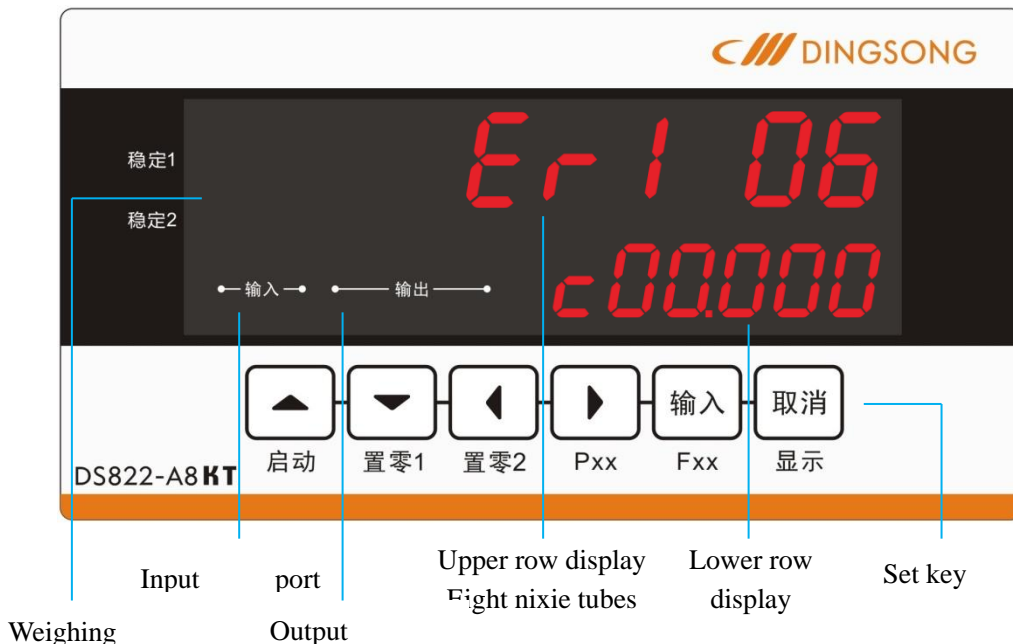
DINGSONG

稳定1

稳定2

Er1 06

c00.000

输入

输出

输入

取消

启动

置零1

置零2

Pxx

Fxx

显示

DS822-A8KT

Input

port

Upper row display

Eight nixie tubes

Lower row display

Set key

Weighing

Output